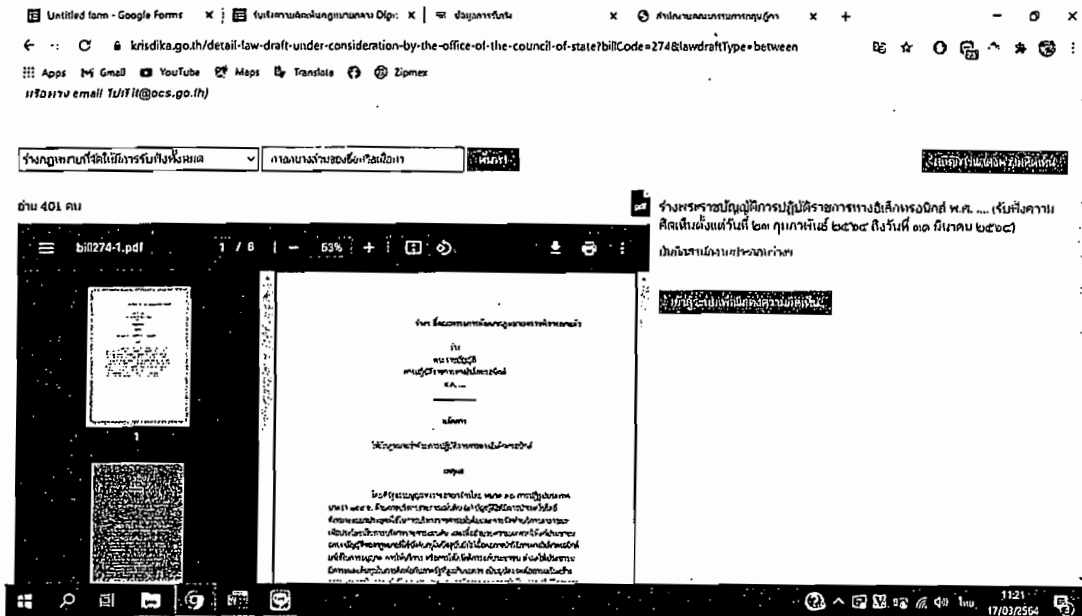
Untitled form - Google Forms × | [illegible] × | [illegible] × | สำนักงานคณะกรรมการกฤษฎีกา × +

krisdika.go.th/detail-law-draft-under-consideration-by-the-office-of-the-council-of-state?billCode=274&lawdraftType=between

Apps Gmail YouTube Maps Translate Zipmex

หรือทาง email ไปที่ it@ocs.go.th)

ร่างกฎหมายที่จัดให้มีการรับฟังทั้งหมด | กรอกบางส่วนของชื่อหรือเนื้อหา | ค้นหา

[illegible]

อ่าน 401 คน

bill274-1.pdf 1 / 8 | − 53% + |

ร่างพระราชบัญญัติการปฏิบัติราชการทางอิเล็กทรอนิกส์ พ.ศ. .... (รับฟังความคิดเห็นตั้งแต่วันที่ ๒๓ กุมภาพันธ์ ๒๕๖๔ ถึงวันที่ ๑๑ มีนาคม ๒๕๖๔)

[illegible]

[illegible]

1

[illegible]

11:21
17/03/2564